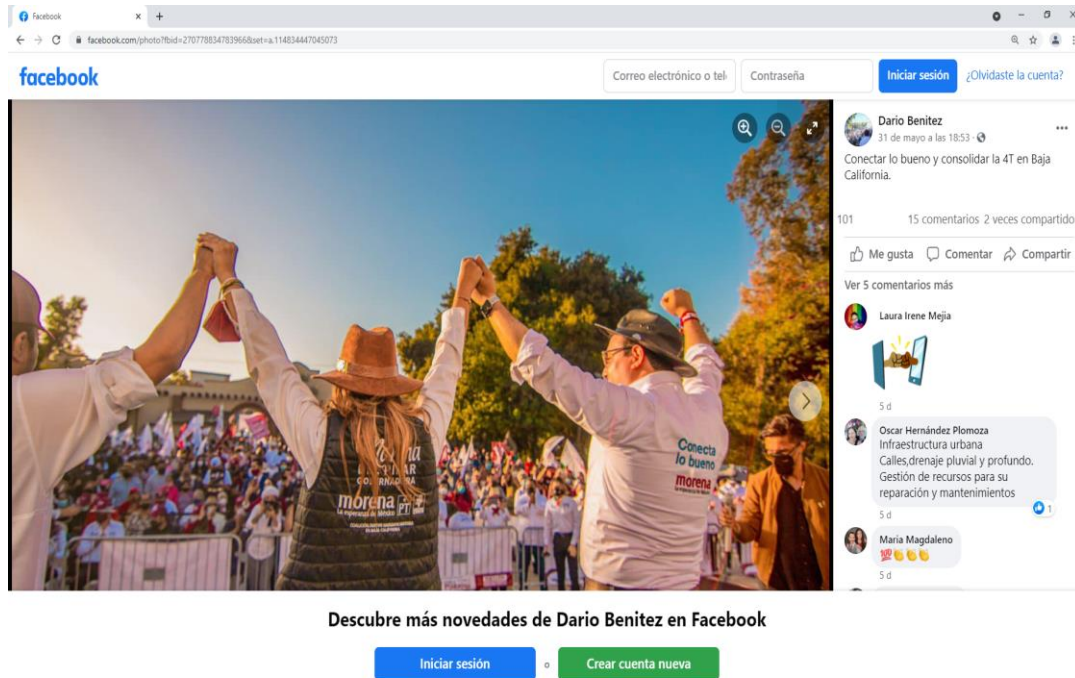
Facebook
facebook.com/photo?fbid=270778834783966&set=a.114834447045073

facebook

Correo electrónico o tel
Contraseña
Iniciar sesión
¿Olvidaste la cuenta?

Dario Benitez
31 de mayo a las 18:53
Conectar lo bueno y consolidar la 4T en Baja California.

101
15 comentarios 2 veces compartido

Me gusta
Comentar
Compartir

Ver 5 comentarios más

Laura Irene Mejia

5 d

Oscar Hernández Plomoza
Infraestructura urbana
Calles,drenaje pluvial y profundo.
Gestión de recursos para su reparación y mantenimientos
1
5 d

Maria Magdaleno
💯👏👏👏
5 d

morena
PT
La esperanza de México
GOBERNADORA
Conecta lo bueno
morena

Descubre más novedades de Dario Benitez en Facebook

Iniciar sesión
o
Crear cuenta nueva